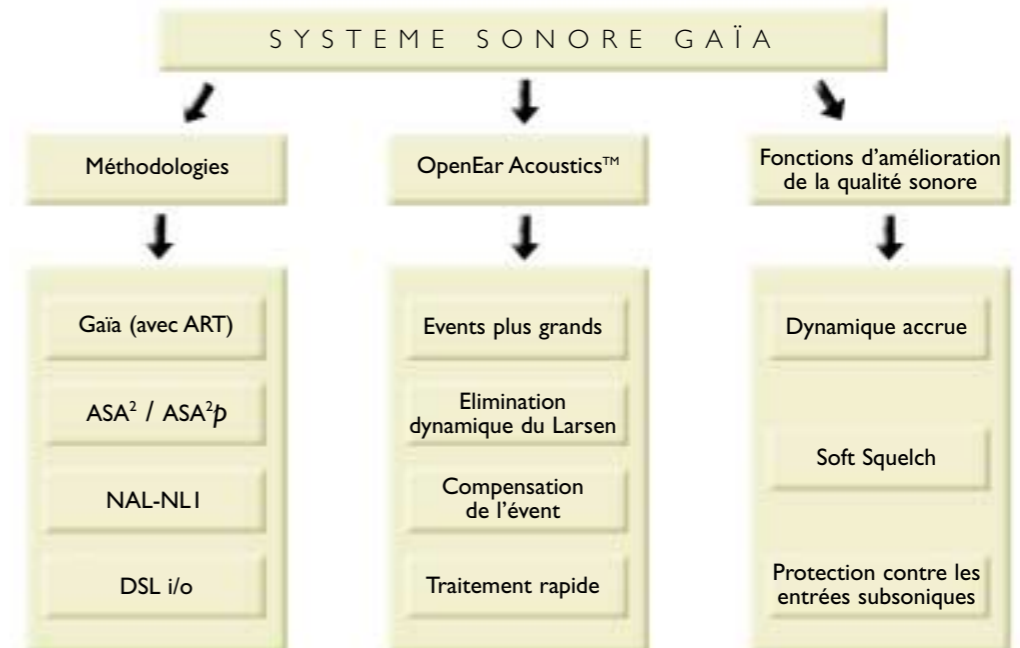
S Y S T E M E   S O N O R E   G A Ï A

Méthodologies

OpenEar Acoustics™

Fonctions d'amélioration de la qualité sonore

Gaïa (avec ART)

ASA$^2$ / ASA$^2p$

NAL-NL1

DSL i/o

Events plus grands

Elimination dynamique du Larsen

Compensation de l'évent

Traitement rapide

Dynamique accrue

Soft Squelch

Protection contre les entrées subsoniques